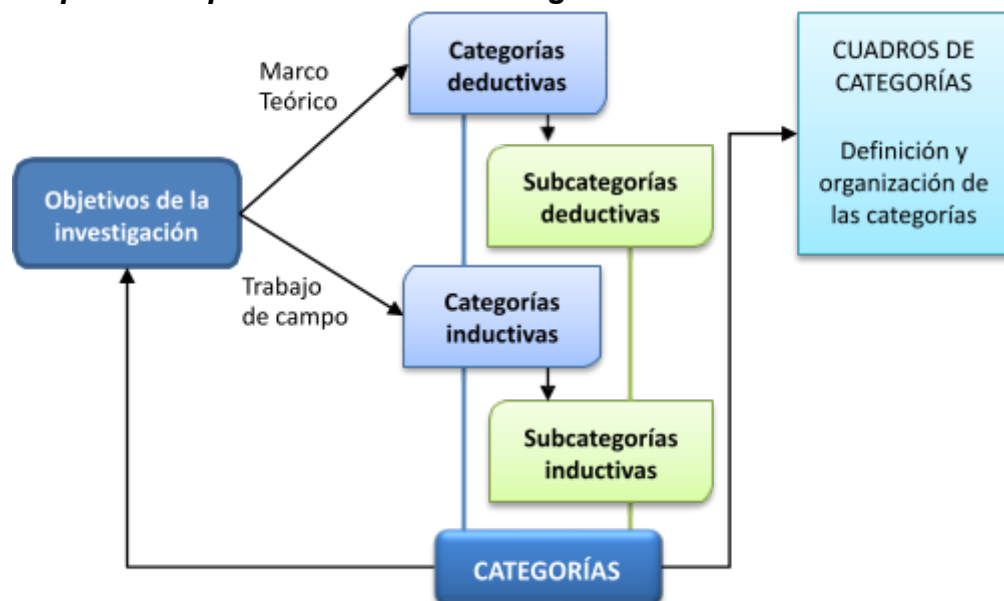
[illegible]

Marco Teórico

Categorías deductivas

Subcategorías deductivas

Objetivos de la investigación

Trabajo de campo

Categorías inductivas

Subcategorías inductivas

CATEGORÍAS

CUADROS DE CATEGORÍAS

Definición y organización de las categorías